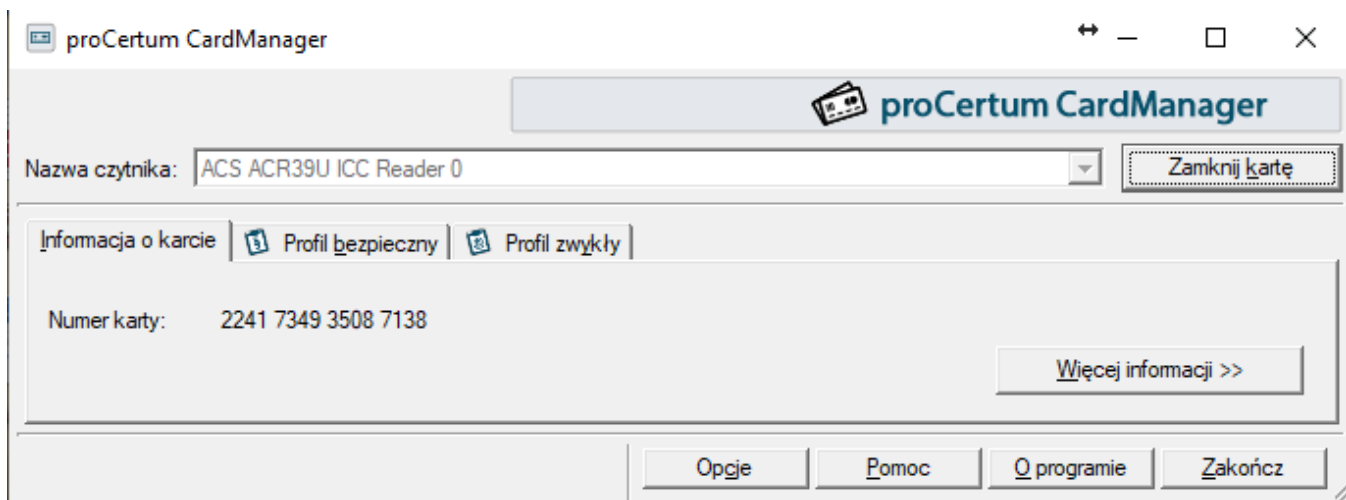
proCertum CardManager

proCertum CardManager

Nazwa czytnika: ACS ACR39U ICC Reader 0

Zamknij kartę

Informacja o karcie | Profil bezpieczny | Profil zwykły

Numer karty: 2241 7349 3508 7138

Więcej informacji >>

Opcje | Pomoc | O programie | Zakończ